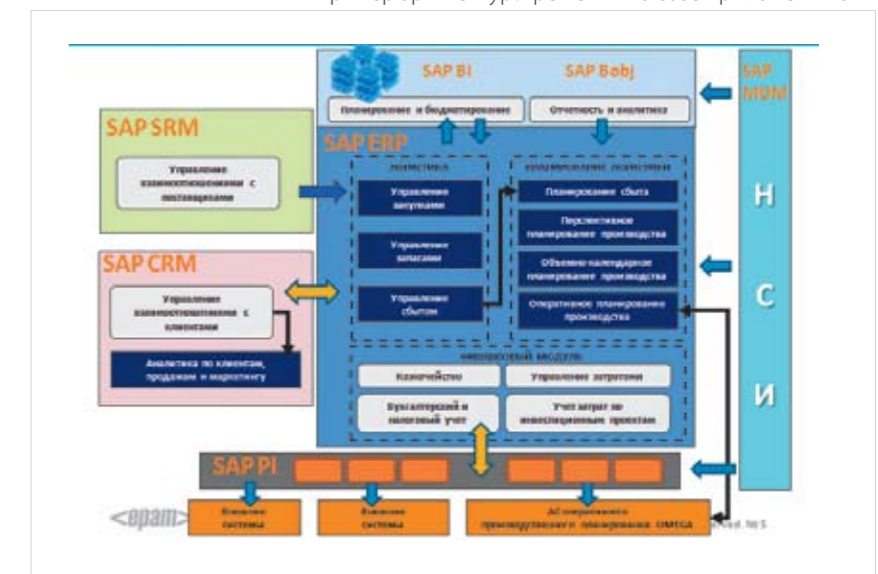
SAP BI
SAP Bobj
SAP MDM
Планирование и бюджетирование
Отчетность и аналитика
SAP SRM
Управление взаимоотношениями с поставщиками
SAP ERP
Логистика
Управление закупками
Управление запасами
Управление сбытом
Планирование сбыта
Перспективное планирование производства
Объемно-календарное планирование производства
Оперативное планирование производства
SAP CRM
Управление взаимоотношениями с клиентами
Аналитика по клиентам, продажам и маркетингу
Финансовый модуль
Казначейство
Управление затратами
Бухгалтерский и налоговый учет
Учет затрат по инвестиционным проектам
Н
С
И
SAP PI
<epam>
Внешние системы
Внешние системы
АС оперативного производственного планирования OMEGA